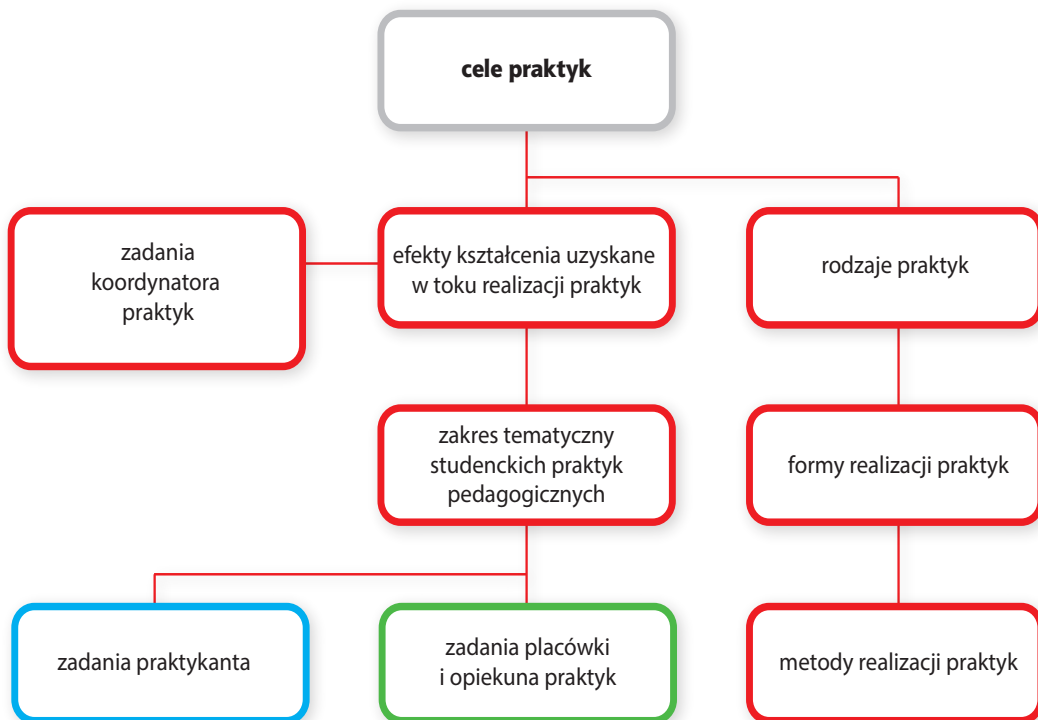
cele praktyk

zadania koordynatora praktyk

efekty kształcenia uzyskane w toku realizacji praktyk

rodzaje praktyk

zakres tematyczny studenckich praktyk pedagogicznych

formy realizacji praktyk

zadania praktykanta

zadania placówki i opiekuna praktyk

metody realizacji praktyk